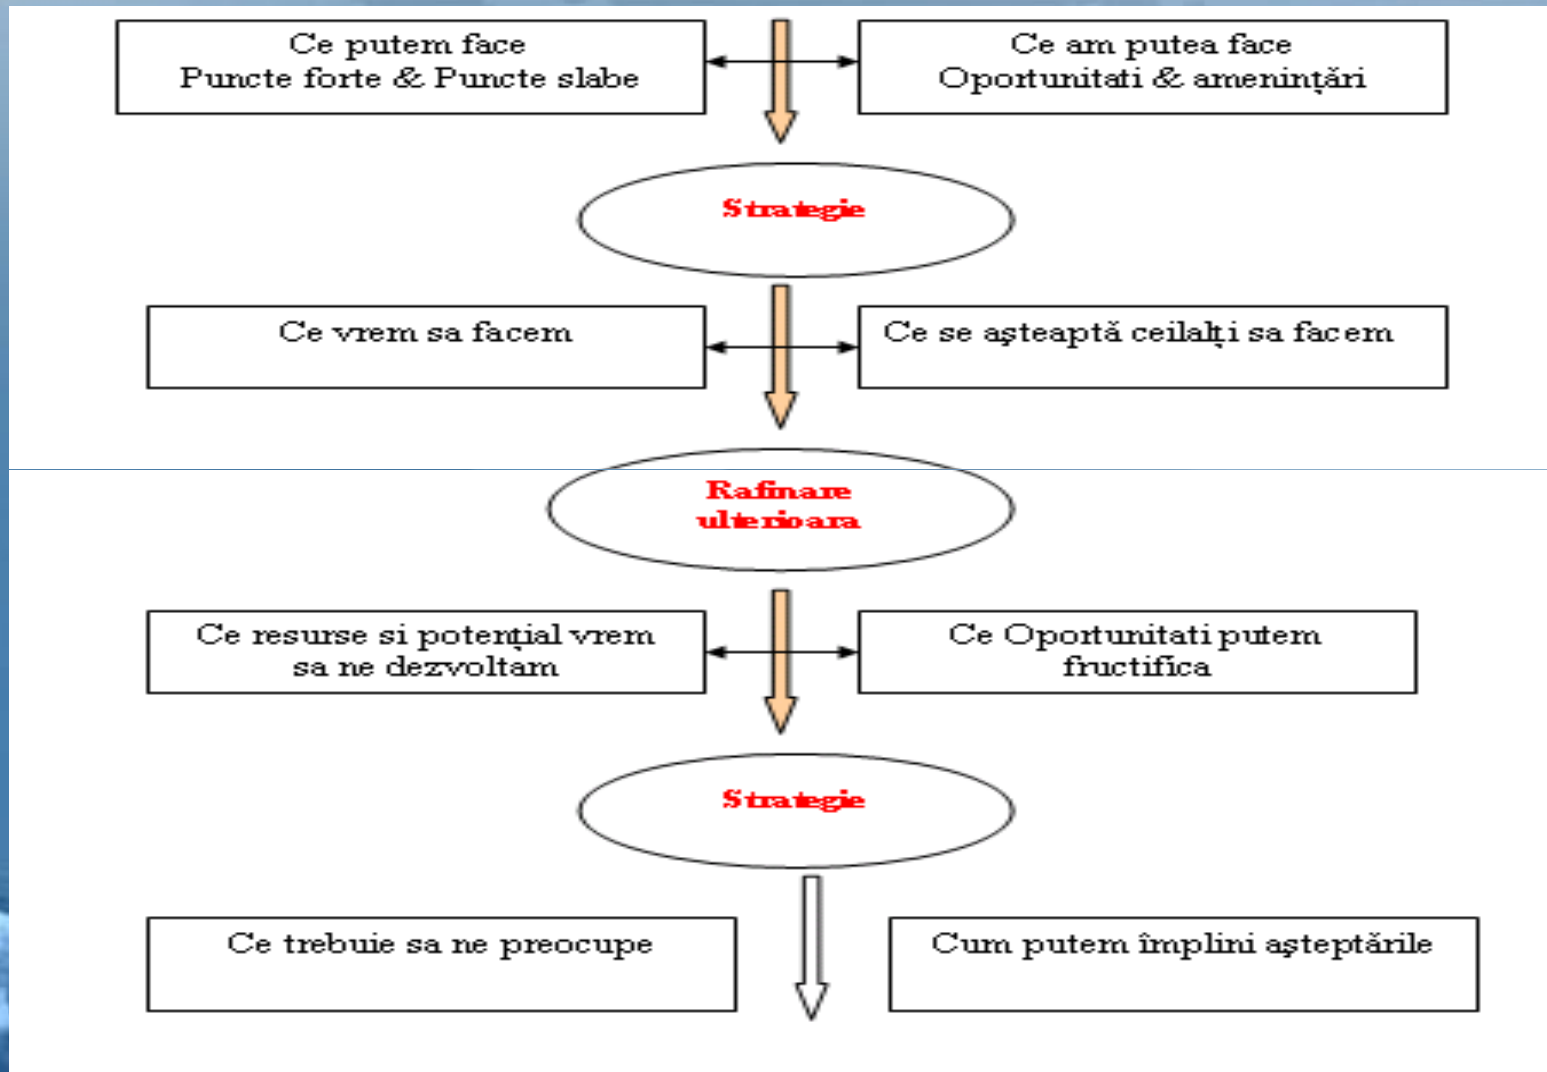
Ce putem face
Puncte forte & Puncte slabe

Ce am putea face
Oportunitati & amenințări

Strategie

Ce vrem sa facem

Ce se așteaptă ceilalți sa facem

Rafinare ulterioara

Ce resurse si potențial vrem sa ne dezvoltam

Ce Oportunitati putem fructifica

Strategie

Ce trebuie sa ne preocupe

Cum putem împlini așteptările